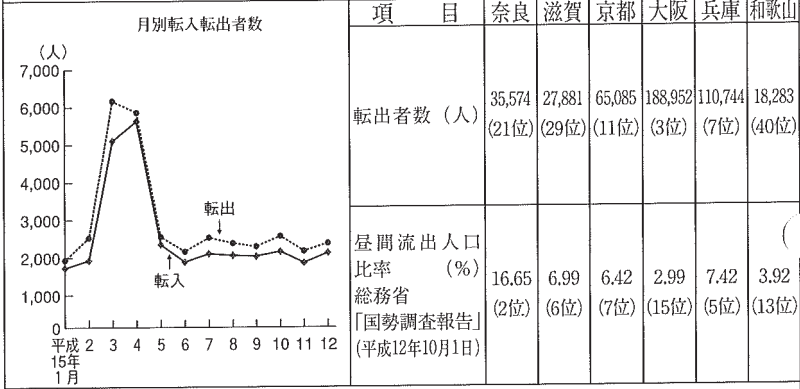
月別転入転出者数

（人）
7,000
6,000
5,000
4,000
3,000
2,000
1,000
0

平成15年1月 2 3 4 5 6 7 8 9 10 11 12

転出
転入

| 項　　目 | 奈良 | 滋賀 | 京都 | 大阪 | 兵庫 | 和歌山 |
|---|---|---|---|---|---|---|
| 転出者数（人） | 35,574 (21位) | 27,881 (29位) | 65,085 (11位) | 188,952 (3位) | 110,744 (7位) | 18,283 (40位) |
| 昼間流出人口比率　（%）総務省「国勢調査報告」(平成12年10月1日) | 16.65 (2位) | 6.99 (6位) | 6.42 (7位) | 2.99 (15位) | 7.42 (5位) | 3.92 (13位) |

(